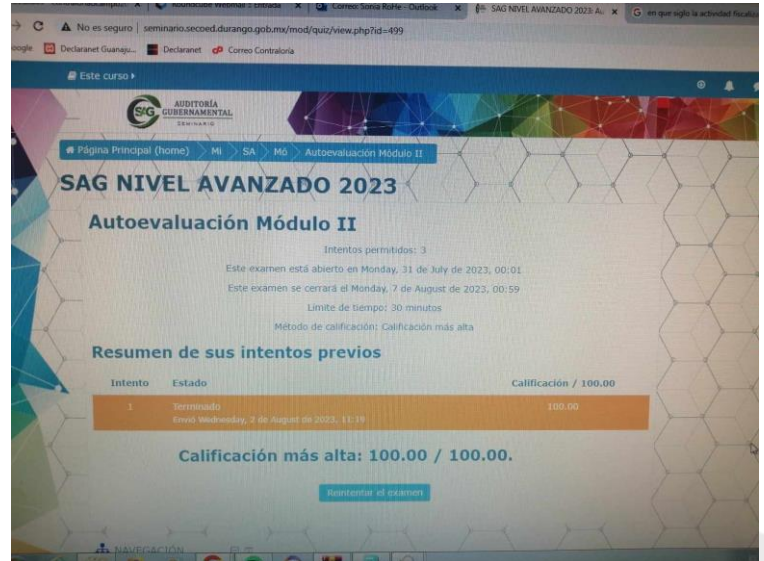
Roundcube Webmail :: Entrada
Correo: Sonia Rolfe - Outlook
SAG NIVEL AVANZADO 2023: Au
en que siglo la actividad fiscaliz

No es seguro | seminario.secoed.durango.gob.mx/mod/quiz/view.php?id=499

oogle
Declaranet Guanaju...
Declaranet
Correo Contraloría

Este curso ›

SAG AUDITORÍA GUBERNAMENTAL SEMINARIO

Página Principal (home) › MI › SA › Mó › Autoevaluación Módulo II

SAG NIVEL AVANZADO 2023

Autoevaluación Módulo II

Intentos permitidos: 3

Este examen está abierto en Monday, 31 de July de 2023, 00:01

Este examen se cerrará el Monday, 7 de August de 2023, 00:59

Límite de tiempo: 30 minutos

Método de calificación: Calificación más alta

Resumen de sus intentos previos

| Intento | Estado | Calificación / 100.00 |
|---|---|---|
| 1 | Terminado Envió Wednesday, 2 de August de 2023, 11:19 | 100.00 |

Calificación más alta: 100.00 / 100.00.

Reintentar el examen

NAVEGACIÓN